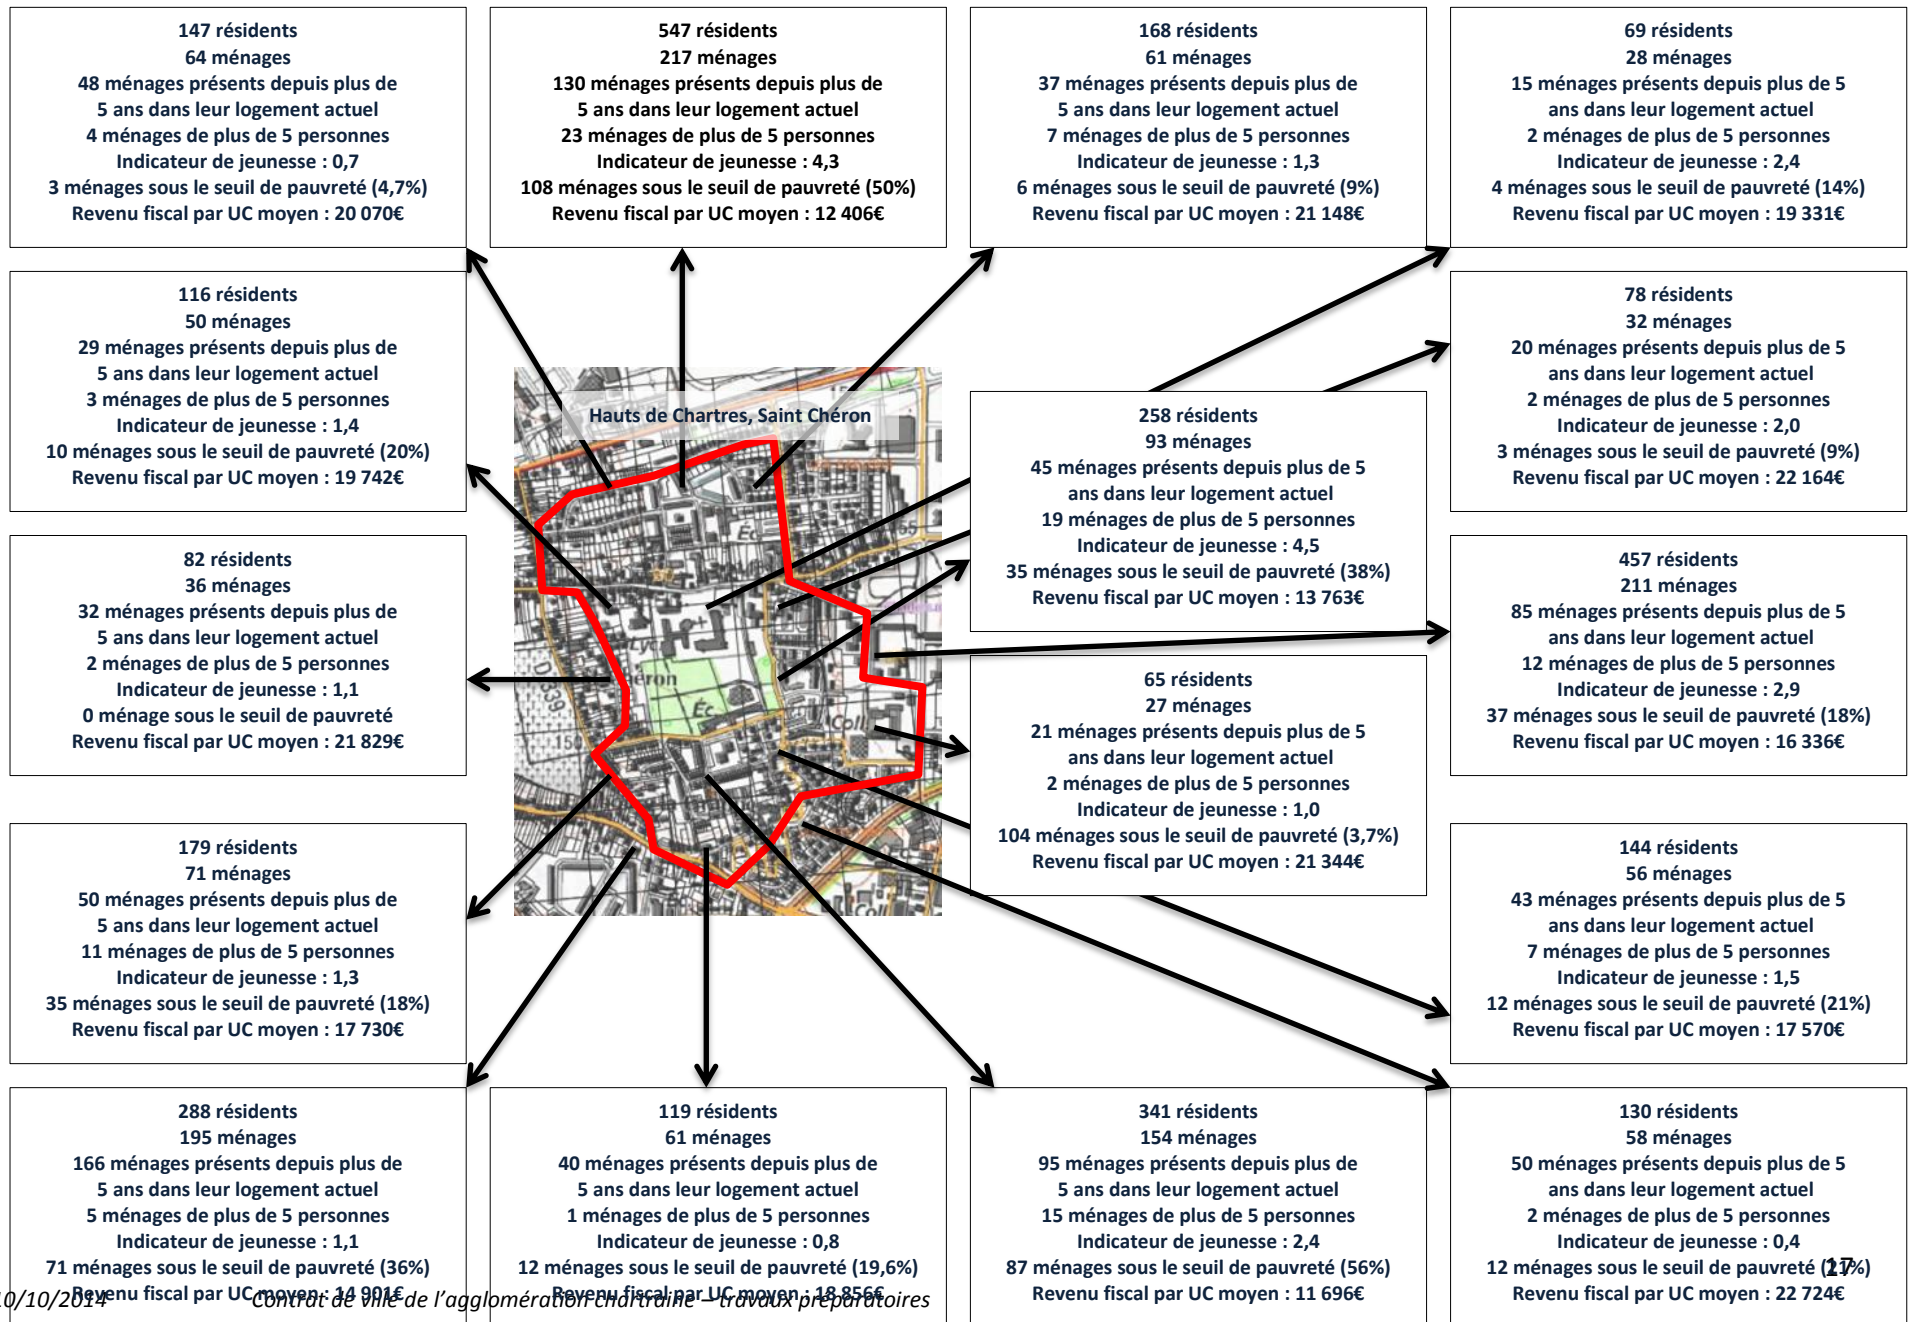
147 résidents
64 ménages
48 ménages présents depuis plus de 5 ans dans leur logement actuel
4 ménages de plus de 5 personnes
Indicateur de jeunesse : 0,7
3 ménages sous le seuil de pauvreté (4,7%)
Revenu fiscal par UC moyen : 20 070€

547 résidents
217 ménages
130 ménages présents depuis plus de 5 ans dans leur logement actuel
23 ménages de plus de 5 personnes
Indicateur de jeunesse : 4,3
108 ménages sous le seuil de pauvreté (50%)
Revenu fiscal par UC moyen : 12 406€

168 résidents
61 ménages
37 ménages présents depuis plus de 5 ans dans leur logement actuel
7 ménages de plus de 5 personnes
Indicateur de jeunesse : 1,3
6 ménages sous le seuil de pauvreté (9%)
Revenu fiscal par UC moyen : 21 148€

69 résidents
28 ménages
15 ménages présents depuis plus de 5 ans dans leur logement actuel
2 ménages de plus de 5 personnes
Indicateur de jeunesse : 2,4
4 ménages sous le seuil de pauvreté (14%)
Revenu fiscal par UC moyen : 19 331€

116 résidents
50 ménages
29 ménages présents depuis plus de 5 ans dans leur logement actuel
3 ménages de plus de 5 personnes
Indicateur de jeunesse : 1,4
10 ménages sous le seuil de pauvreté (20%)
Revenu fiscal par UC moyen : 19 742€

Hauts de Chartres, Saint Chéron

258 résidents
93 ménages
45 ménages présents depuis plus de 5 ans dans leur logement actuel
19 ménages de plus de 5 personnes
Indicateur de jeunesse : 4,5
35 ménages sous le seuil de pauvreté (38%)
Revenu fiscal par UC moyen : 13 763€

78 résidents
32 ménages
20 ménages présents depuis plus de 5 ans dans leur logement actuel
2 ménages de plus de 5 personnes
Indicateur de jeunesse : 2,0
3 ménages sous le seuil de pauvreté (9%)
Revenu fiscal par UC moyen : 22 164€

82 résidents
36 ménages
32 ménages présents depuis plus de 5 ans dans leur logement actuel
2 ménages de plus de 5 personnes
Indicateur de jeunesse : 1,1
0 ménage sous le seuil de pauvreté
Revenu fiscal par UC moyen : 21 829€

65 résidents
27 ménages
21 ménages présents depuis plus de 5 ans dans leur logement actuel
2 ménages de plus de 5 personnes
Indicateur de jeunesse : 1,0
104 ménages sous le seuil de pauvreté (3,7%)
Revenu fiscal par UC moyen : 21 344€

457 résidents
211 ménages
85 ménages présents depuis plus de 5 ans dans leur logement actuel
12 ménages de plus de 5 personnes
Indicateur de jeunesse : 2,9
37 ménages sous le seuil de pauvreté (18%)
Revenu fiscal par UC moyen : 16 336€

179 résidents
71 ménages
50 ménages présents depuis plus de 5 ans dans leur logement actuel
11 ménages de plus de 5 personnes
Indicateur de jeunesse : 1,3
35 ménages sous le seuil de pauvreté (18%)
Revenu fiscal par UC moyen : 17 730€

144 résidents
56 ménages
43 ménages présents depuis plus de 5 ans dans leur logement actuel
7 ménages de plus de 5 personnes
Indicateur de jeunesse : 1,5
12 ménages sous le seuil de pauvreté (21%)
Revenu fiscal par UC moyen : 17 570€

288 résidents
195 ménages
166 ménages présents depuis plus de 5 ans dans leur logement actuel
5 ménages de plus de 5 personnes
Indicateur de jeunesse : 1,1
71 ménages sous le seuil de pauvreté (36%)
Revenu fiscal par UC moyen : 14 901€

119 résidents
61 ménages
40 ménages présents depuis plus de 5 ans dans leur logement actuel
1 ménages de plus de 5 personnes
Indicateur de jeunesse : 0,8
12 ménages sous le seuil de pauvreté (19,6%)
Revenu fiscal par UC moyen : 18 856€

341 résidents
154 ménages
95 ménages présents depuis plus de 5 ans dans leur logement actuel
15 ménages de plus de 5 personnes
Indicateur de jeunesse : 2,4
87 ménages sous le seuil de pauvreté (56%)
Revenu fiscal par UC moyen : 11 696€

130 résidents
58 ménages
50 ménages présents depuis plus de 5 ans dans leur logement actuel
2 ménages de plus de 5 personnes
Indicateur de jeunesse : 0,4
12 ménages sous le seuil de pauvreté (21%)
Revenu fiscal par UC moyen : 22 724€

10/10/2014 Contrat de ville de l'agglomération chartraine – travaux préparatoires 17